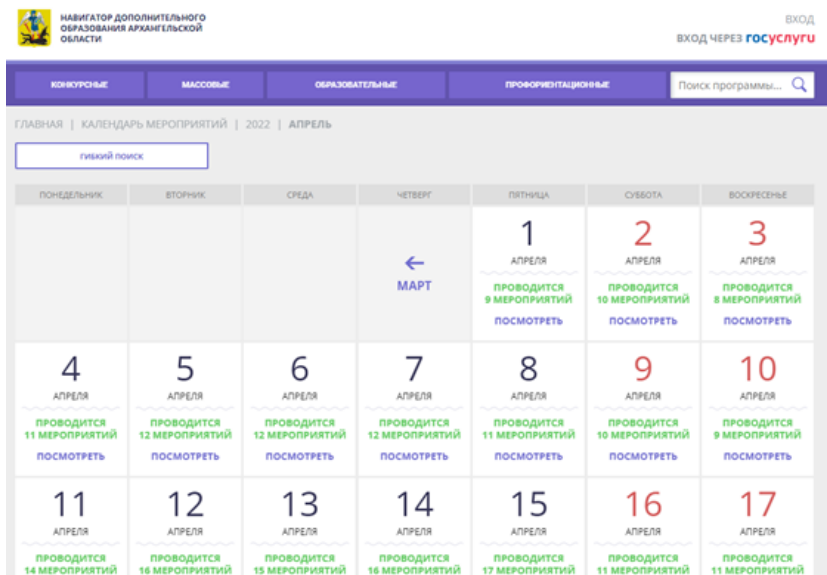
НАВИГАТОР ДОПОЛНИТЕЛЬНОГО ОБРАЗОВАНИЯ АРХАНГЕЛЬСКОЙ ОБЛАСТИ

ВХОД
ВХОД ЧЕРЕЗ госуслуги

КОНКУРСНЫЕ | МАССОВЫЕ | ОБРАЗОВАТЕЛЬНЫЕ | ПРОФОРИЕНТАЦИОННЫЕ | Поиск программы...

ГЛАВНАЯ | КАЛЕНДАРЬ МЕРОПРИЯТИЙ | 2022 | АПРЕЛЬ

ГИБКИЙ ПОИСК

| ПОНЕДЕЛЬНИК | ВТОРНИК | СРЕДА | ЧЕТВЕРГ | ПЯТНИЦА | СУББОТА | ВОСКРЕСЕНЬЕ |
|---|---|---|---|---|---|---|
| | | | ← МАРТ | 1 АПРЕЛЯ ПРОВОДИТСЯ 9 МЕРОПРИЯТИЙ ПОСМОТРЕТЬ | 2 АПРЕЛЯ ПРОВОДИТСЯ 10 МЕРОПРИЯТИЙ ПОСМОТРЕТЬ | 3 АПРЕЛЯ ПРОВОДИТСЯ 8 МЕРОПРИЯТИЙ ПОСМОТРЕТЬ |
| 4 АПРЕЛЯ ПРОВОДИТСЯ 11 МЕРОПРИЯТИЙ ПОСМОТРЕТЬ | 5 АПРЕЛЯ ПРОВОДИТСЯ 12 МЕРОПРИЯТИЙ ПОСМОТРЕТЬ | 6 АПРЕЛЯ ПРОВОДИТСЯ 12 МЕРОПРИЯТИЙ ПОСМОТРЕТЬ | 7 АПРЕЛЯ ПРОВОДИТСЯ 12 МЕРОПРИЯТИЙ ПОСМОТРЕТЬ | 8 АПРЕЛЯ ПРОВОДИТСЯ 11 МЕРОПРИЯТИЙ ПОСМОТРЕТЬ | 9 АПРЕЛЯ ПРОВОДИТСЯ 10 МЕРОПРИЯТИЙ ПОСМОТРЕТЬ | 10 АПРЕЛЯ ПРОВОДИТСЯ 9 МЕРОПРИЯТИЙ ПОСМОТРЕТЬ |
| 11 АПРЕЛЯ ПРОВОДИТСЯ 14 МЕРОПРИЯТИЙ | 12 АПРЕЛЯ ПРОВОДИТСЯ 16 МЕРОПРИЯТИЙ | 13 АПРЕЛЯ ПРОВОДИТСЯ 15 МЕРОПРИЯТИЙ | 14 АПРЕЛЯ ПРОВОДИТСЯ 16 МЕРОПРИЯТИЙ | 15 АПРЕЛЯ ПРОВОДИТСЯ 17 МЕРОПРИЯТИЙ | 16 АПРЕЛЯ ПРОВОДИТСЯ 11 МЕРОПРИЯТИЙ | 17 АПРЕЛЯ ПРОВОДИТСЯ 11 МЕРОПРИЯТИЙ |